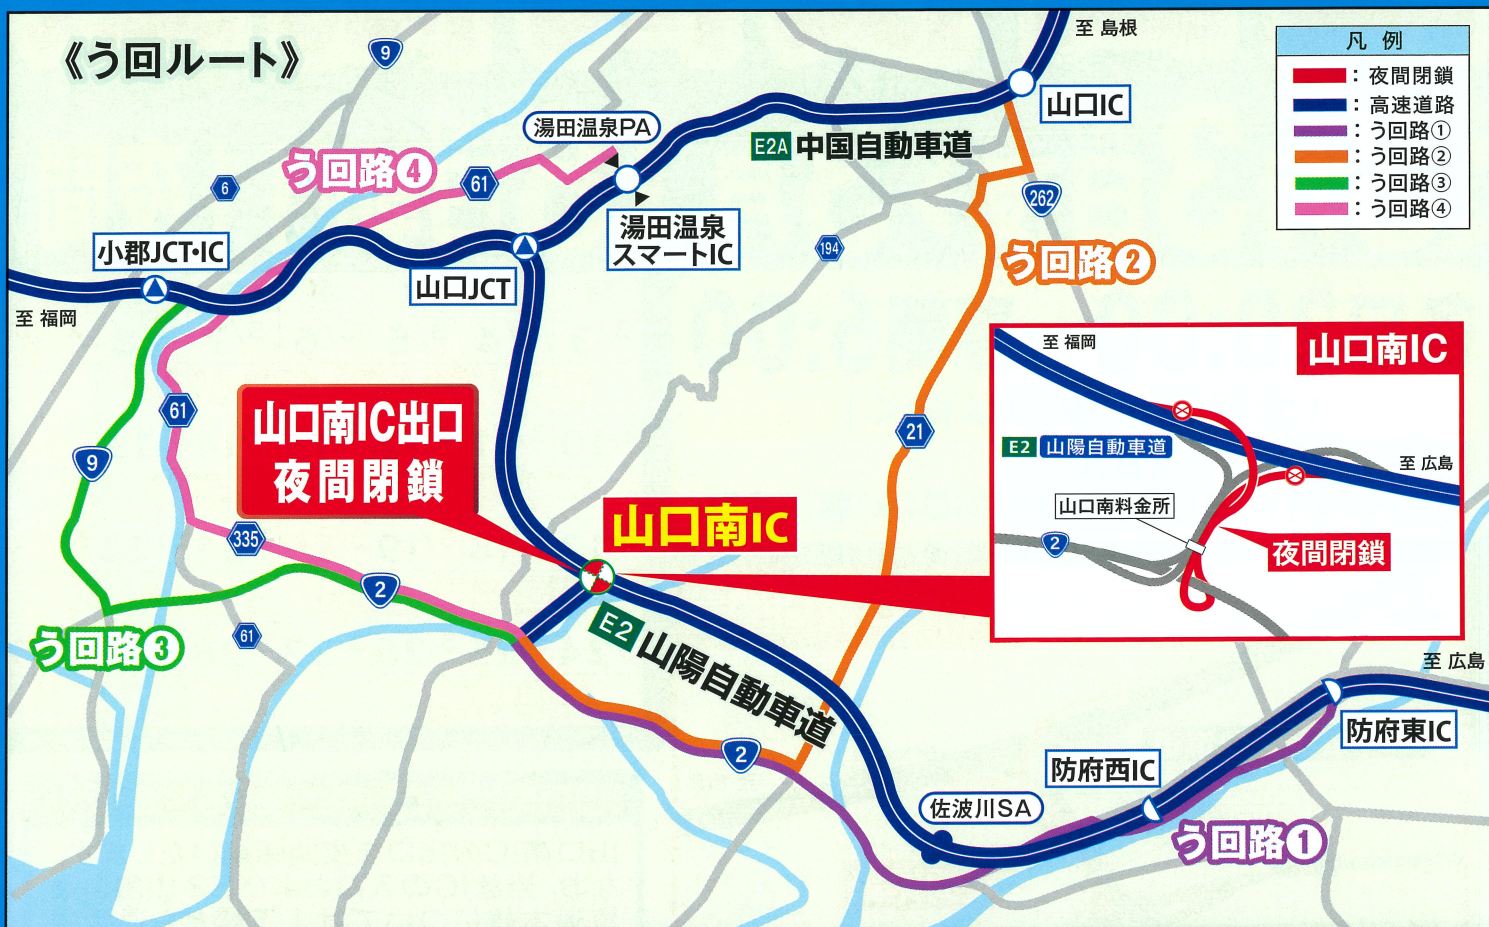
《う回ルート》

9

至 島根

凡 例
: 夜間閉鎖
: 高速道路
: う回路①
: う回路②
: う回路③
: う回路④

湯田温泉PA

山口IC

E2A 中国自動車道

う回路④

61

6

262

湯田温泉スマートIC

小郡JCT・IC

194

山口JCT

う回路②

至 福岡

至 福岡

山口南IC

61

山口南IC出口 夜間閉鎖

21

E2 山陽自動車道

至 広島

山口南料金所

9

2

夜間閉鎖

山口南IC

335

2

う回路③

61

E2 山陽自動車道

至 広島

2

防府東IC

防府西IC

佐波川SA

う回路①